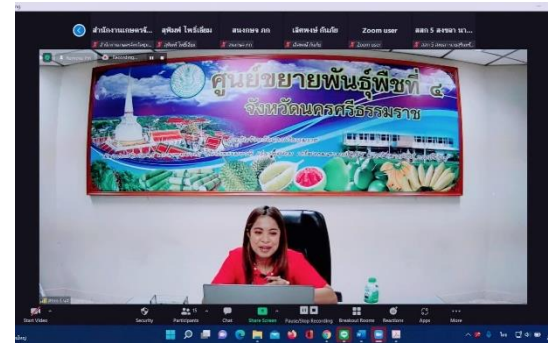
สำนักงานเกษตรจั... สุพิมพ์ ไพรีเลียม สมเกษตร กก เลิศพงษ์ ตันเกีย Zoom user ตลก 5 ลงขอา นา...

ศูนย์ขยายพันธุ์พืชที่ ๕
จังหวัดนครศรีธรรมราช

Start Video
Security
Participants
Chat
Share Screen
Pause/Stop Recording
Breakout Rooms
Reactions
Apps
More